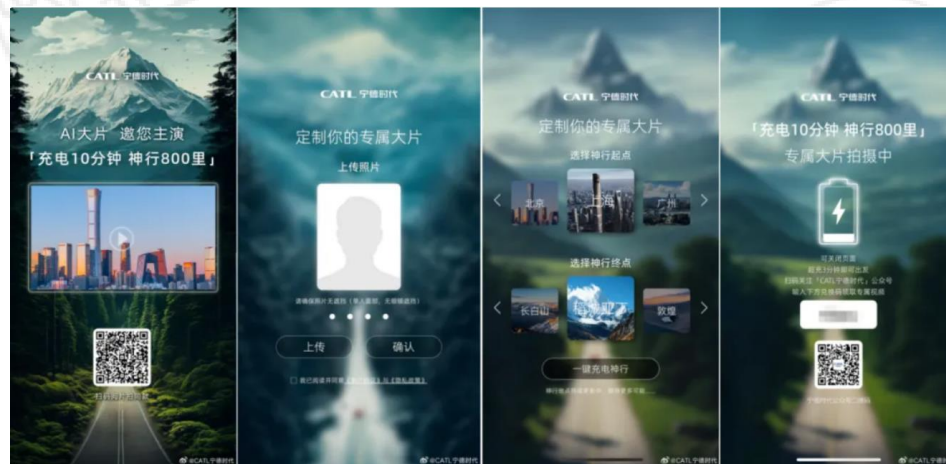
CATL 宁德时代

AI大片 邀您主演

「充电10分钟 神行800里」

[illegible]

CATL 宁德时代

定制你的专属大片

上传照片

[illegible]

上传

确认

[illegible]

@CATL宁德时代

CATL 宁德时代

定制你的专属大片

选择神行起点

北京

上海

广州

选择神行终点

长白山

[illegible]

敦煌

一键充电神行

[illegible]

@CATL宁德时代

CATL 宁德时代

「充电10分钟 神行800里」

专属大片拍摄中

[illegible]

@CATL宁德时代